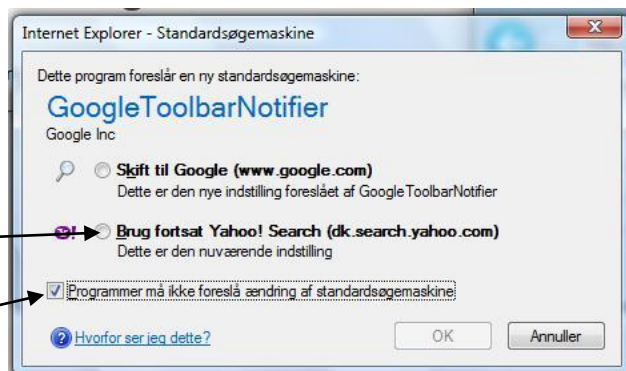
Internet Explorer - Standardsøgemaskine

Dette program foreslår en ny standardsøgemaskine:

GoogleToolbarNotifier
Google Inc

Skift til Google (www.google.com)
Dette er den nye indstilling foreslået af GoogleToolbarNotifier

Brug fortsat Yahoo! Search (dk.search.yahoo.com)
Dette er den nuværende indstilling

Programmer må ikke foreslå ændring af standardsøgemaskine

Hvorfor ser jeg dette?

OK

Annuller